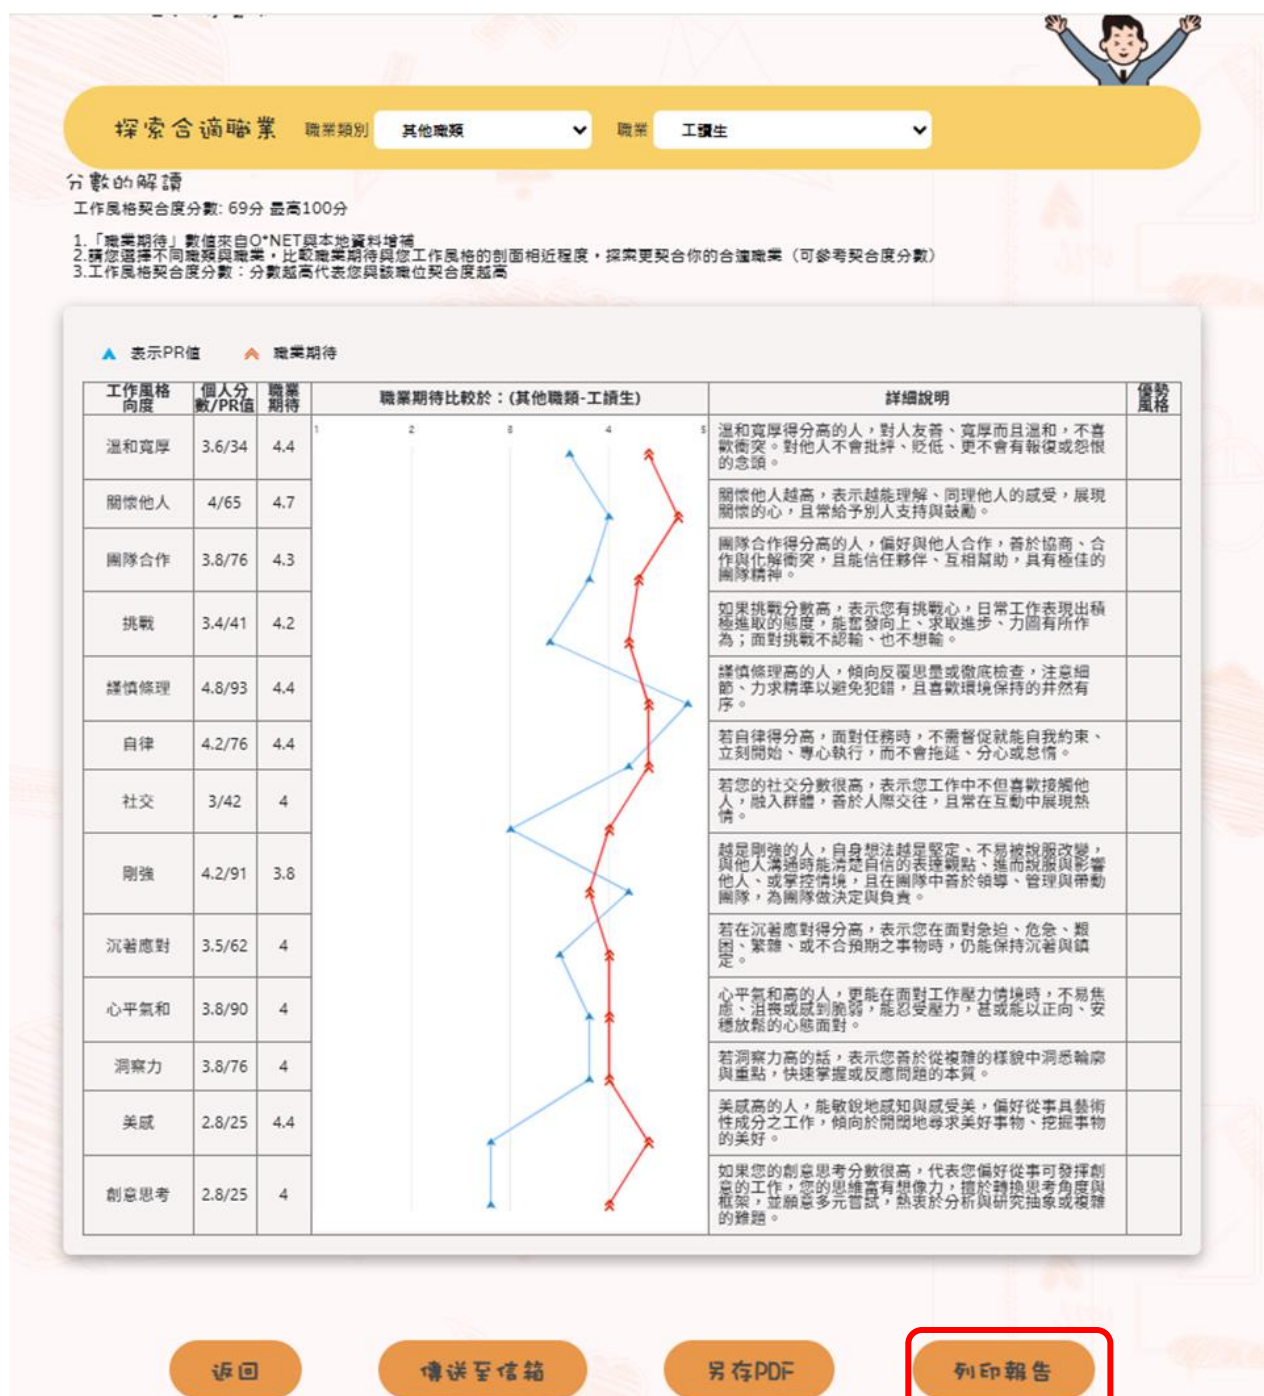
探索合適職業 職業類別 其他職類 職業 工讀生

分數的解讀

工作風格契合度分數: 69分 最高100分

1.「職業期待」數值來自O*NET與本地資料增補
2.請您選擇不同職類與職業，比較職業期待與您工作風格的剖面相近程度，探索更契合你的合適職業（可參考契合度分數）
3.工作風格契合度分數：分數越高代表您與該職位契合度越高

▲ 表示PR值 ^ 職業期待

| 工作風格向度 | 個人分數/PR值 | 職業期待 | 職業期待比較於：(其他職類-工讀生) 1 2 3 4 5 | 詳細說明 | 優勢風格 |
|---|---|---|---|---|---|
| 溫和寬厚 | 3.6/34 | 4.4 | | 溫和寬厚得分高的人，對人友善、寬厚而且溫和，不喜歡衝突。對他人不會批評、貶低、更不會有報復或怨恨的念頭。 | |
| 關懷他人 | 4/65 | 4.7 | | 關懷他人越高，表示越能理解、同理他人的感受，展現關懷的心，且常給予別人支持與鼓勵。 | |
| 團隊合作 | 3.8/76 | 4.3 | | 團隊合作得分高的人，偏好與他人合作，善於協商、合作與化解衝突，且能信任夥伴、互相幫助，具有極佳的團隊精神。 | |
| 挑戰 | 3.4/41 | 4.2 | | 如果挑戰分數高，表示您有挑戰心，日常工作表現出積極進取的態度，能堅發向上、求取進步、力圖有所作為；面對挑戰不認輸、也不想輸。 | |
| 謹慎條理 | 4.8/93 | 4.4 | | 謹慎條理高的人，傾向反覆思量或徹底檢查，注意細節、力求精準以避免犯錯，且喜歡環境保持的井然有序。 | |
| 自律 | 4.2/76 | 4.4 | | 若自律得分高，面對任務時，不需督促就能自我約束、立刻開始、專心執行，而不會拖延、分心或怠惰。 | |
| 社交 | 3/42 | 4 | | 若您的社交分數很高，表示您工作中不但喜歡接觸他人，融入群體，善於人際交往，且常在互動中展現熱情。 | |
| 剛強 | 4.2/91 | 3.8 | | 越是剛強的人，自身想法越是堅定、不易被說服改變，與他人溝通時能清楚自信的表達觀點、進而說服與影響他人、或掌控情境，且在團隊中善於領導、管理與帶動團隊，為團隊做決定與負責。 | |
| 沉著應對 | 3.5/62 | 4 | | 若在沉著應對得分高，表示您在面對急迫、危急、艱困、繁雜、或不合預期之事物時，仍能保持沉著與鎮定。 | |
| 心平氣和 | 3.8/90 | 4 | | 心平氣和高的人，更能在面對工作壓力情境時，不易焦慮、沮喪或感到脆弱，能忍受壓力，甚或能以正向、安穩放鬆的心態面對。 | |
| 洞察力 | 3.8/76 | 4 | | 若洞察力高的話，表示您善於從複雜的樣貌中洞悉輪廓與重點，快速掌握或反應問題的本質。 | |
| 美感 | 2.8/25 | 4.4 | | 美感高的人，能敏銳地感知與感受美，偏好從事具藝術性成分之工作，傾向於開闊地尋求美好事物、挖掘事物的美好。 | |
| 創意思考 | 2.8/25 | 4 | | 如果您的創意思考分數很高，代表您偏好從事可發揮創意的工作，您的思維富有想像力，擅於轉換思考角度與框架，並願意多元嘗試，熱衷於分析與研究抽象或複雜的難題。 | |

返回 傳送至信箱 另存PDF 列印報告